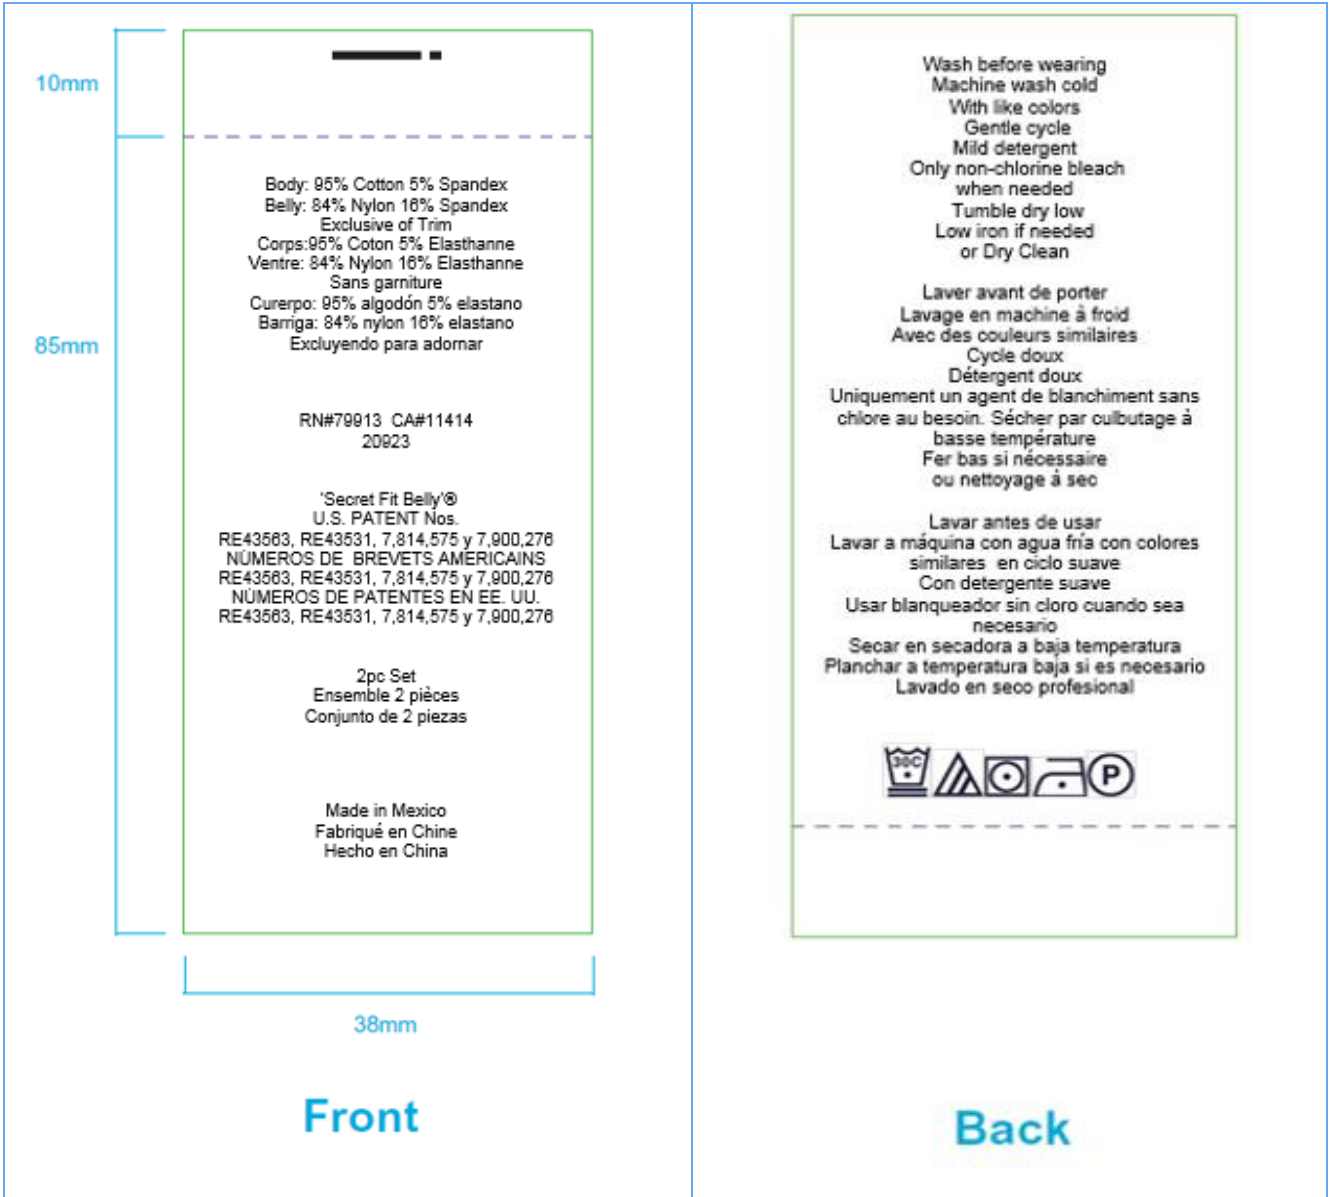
10mm

85mm

Body: 95% Cotton 5% Spandex
Belly: 84% Nylon 16% Spandex
Exclusive of Trim
Corps:95% Coton 5% Elasthanne
Ventre: 84% Nylon 16% Elasthanne
Sans garniture
Curerpo: 95% algodón 5% elastano
Barriga: 84% nylon 16% elastano
Excluyendo para adornar

RN#79913 CA#11414
20923

'Secret Fit Belly'®
U.S. PATENT Nos.
RE43563, RE43531, 7,814,575 y 7,900,276
NÚMEROS DE BREVETS AMÉRICAINS
RE43563, RE43531, 7,814,575 y 7,900,276
NÚMEROS DE PATENTES EN EE. UU.
RE43563, RE43531, 7,814,575 y 7,900,276

2pc Set
Ensemble 2 pièces
Conjunto de 2 piezas

Made in Mexico
Fabriqué en Chine
Hecho en China

38mm

Front

Wash before wearing
Machine wash cold
With like colors
Gentle cycle
Mild detergent
Only non-chlorine bleach
when needed
Tumble dry low
Low iron if needed
or Dry Clean

Laver avant de porter
Lavage en machine à froid
Avec des couleurs similaires
Cycle doux
Détergent doux
Uniquement un agent de blanchiment sans chlore au besoin. Sécher par culbutage à basse température
Fer bas si nécessaire
ou nettoyage à sec

Lavar antes de usar
Lavar a máquina con agua fría con colores similares en ciclo suave
Con detergente suave
Usar blanqueador sin cloro cuando sea necesario
Secar en secadora a baja temperatura
Planchar a temperatura baja si es necesario
Lavado en seco profesional

30C P

Back